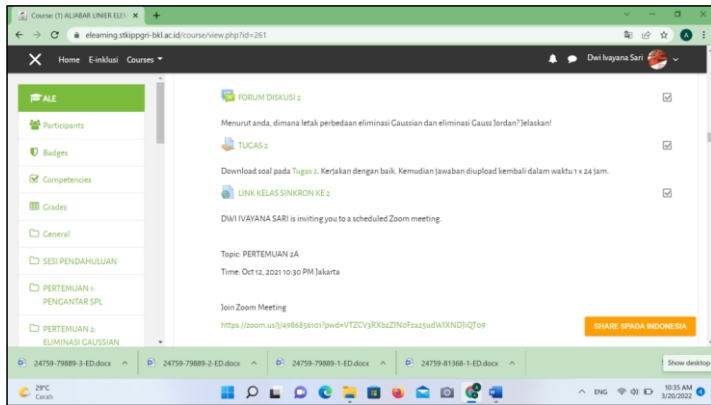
Course: (1) ALJABAR LINIER ELEM ×

elearning.stkippgri-bkl.ac.id/course/view.php?id=261

Home E-inklusi Courses

Dwi Ivayana Sari

ALE

Participants

Badges

Competencies

Grades

General

SESI PENDAHULUAN

PERTEMUAN 1: PENGANTAR SPL

PERTEMUAN 2: ELIMINASI GAUSSIAN

FORUM DISKUSI 2

Menurut anda, dimana letak perbedaan eliminasi Gaussian dan eliminasi Gauss Jordan? Jelaskan!

TUGAS 2

Download soal pada Tugas 2. Kerjakan dengan baik. Kemudian Jawaban diupload kembali dalam waktu 1 x 24 Jam.

LINK KELAS SINKRON KE 2

DWI IVAYANA SARI is inviting you to a scheduled Zoom meeting.

Topic: PERTEMUAN 2A

Time: Oct 12, 2021 10:30 PM Jakarta

Join Zoom Meeting

https://zoom.us/j/4986856101?pwd=VTZCV3RXbzZINoFza25udWlXNDliQT09

SHARE SPADA INDONESIA

24759-79889-3-ED.docx

24759-79889-2-ED.docx

24759-79889-1-ED.docx

24759-81368-1-ED.docx

Show desktop

29°C
Cerah

ENG

10:35 AM
3/20/2022